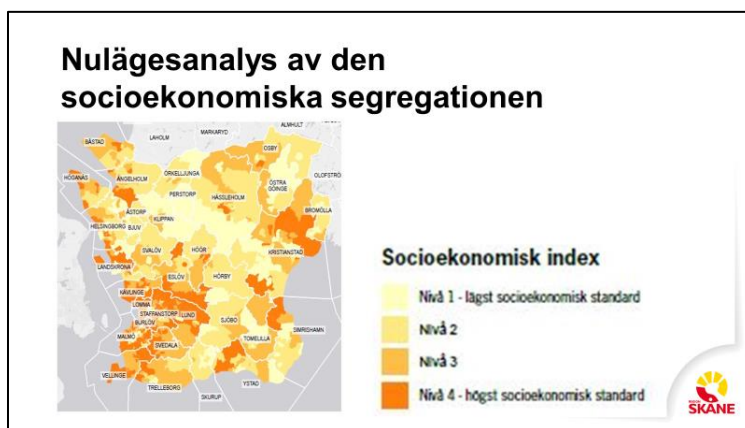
Nulägesanalys av den socioekonomiska segregationen

BÅSTAD
LAHOLM
MARKARYD
ALMHULT
OSBY
HÖGANÄS
ÄNGELHOLM
ÖRKELLJUNGA
PERSTORP
HÄSSLEHOLM
ÖSTRA GÖINGE
OLOFSTRÖM
BROMÖLLA
ÅSTORP
KLIPPAN
HELSINGBORG
BJUV
SVALÖV
HÖÖR
KRISTIANSTAD
LANDSKRONA
ESLÖV
HÖRBY
KÄVLINGE
LOMMA
STAFFANSTORP
LUND
BURLÖV
SJÖBO
MALMÖ
SVEDALA
TOMELILLA
SIMRISHAMN
VELLINGE
TRELLEBORG
YSTAD
SKURUP

Socioekonomisk index
Nivå 1 - lägst socioekonomisk standard
Nivå 2
Nivå 3
Nivå 4 - högst socioekonomisk standard

SKÅNE